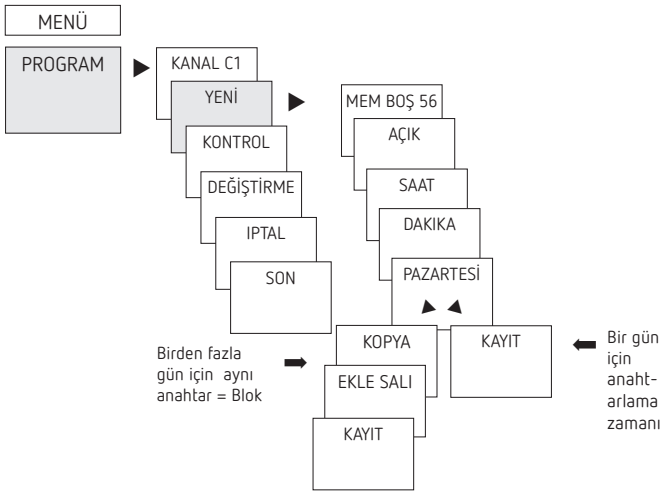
MENÜ

PROGRAM

KANAL C1

YENİ

KONTROL

DEĞİŞTİRME

IPTAL

SON

MEM BOŞ 56

AÇIK

SAAT

DAKIKA

PAZARTESİ

Birden fazla gün için aynı anahtar = Blok

KOPYA

EKLE SALI

KAYIT

KAYIT

Bir gün için anahtarlama zamanı